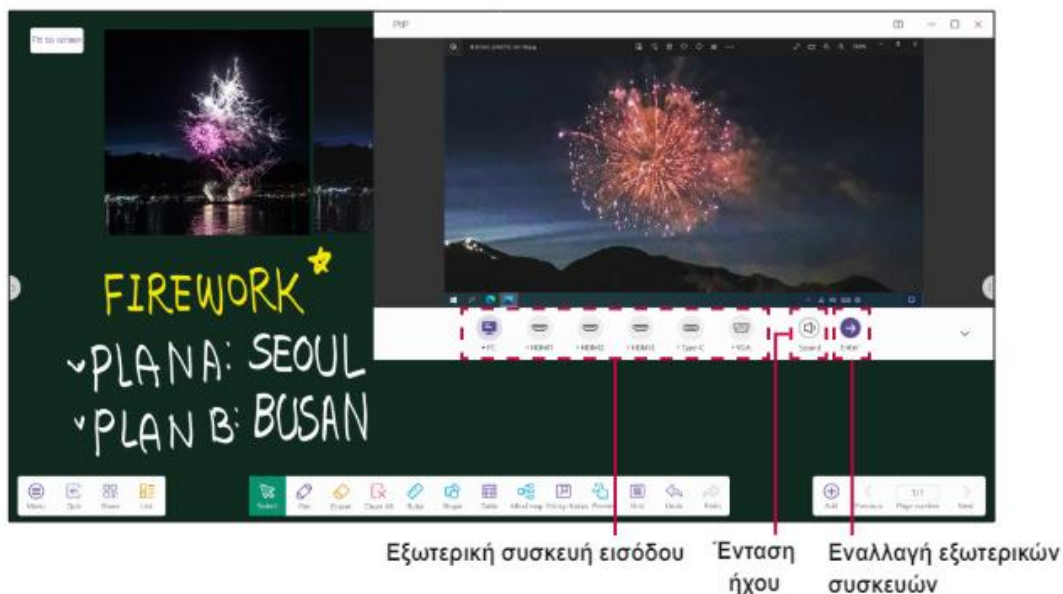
Fit to screen

PIP

FIREWORK
✓PLAN A: SEOUL
✓PLAN B: BUSAN

PC
HDMI1
HDMI2
HDMI3
Type-C
VGA
Sound
Enter

Menu
Quit
Share
List
Select
Pen
Eraser
Clear All
Ruler
Shape
Table
Mind map
Sticky Notes
Preview
Grid
Undo
Redo
Add
Previous
1/1
Page number
Next

Εξωτερική συσκευή εισόδου
Ένταση ήχου
Εναλλαγή εξωτερικών συσκευών